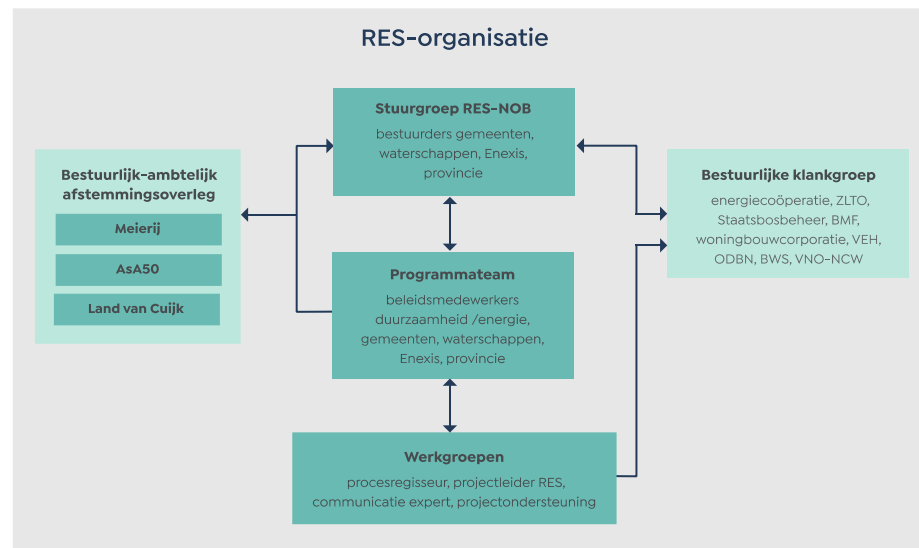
RES-organisatie

Stuurgroep RES-NOB
bestuurders gemeenten, waterschappen, Enexis, provincie

Bestuurlijk-ambtelijk afstemmingsoverleg
Meierij
AsA50
Land van Cuijk

Bestuurlijke klankgroep
energiecoöperatie, ZLTO, Staatsbosbeheer, BMF, woningbouwcorporatie, VEH, ODBN, BWS, VNO-NCW

Programmateam
beleidsmedewerkers duurzaamheid /energie, gemeenten, waterschappen, Enexis, provincie

Werkgroepen
procesregisseur, projectleider RES, communicatie expert, projectondersteuning